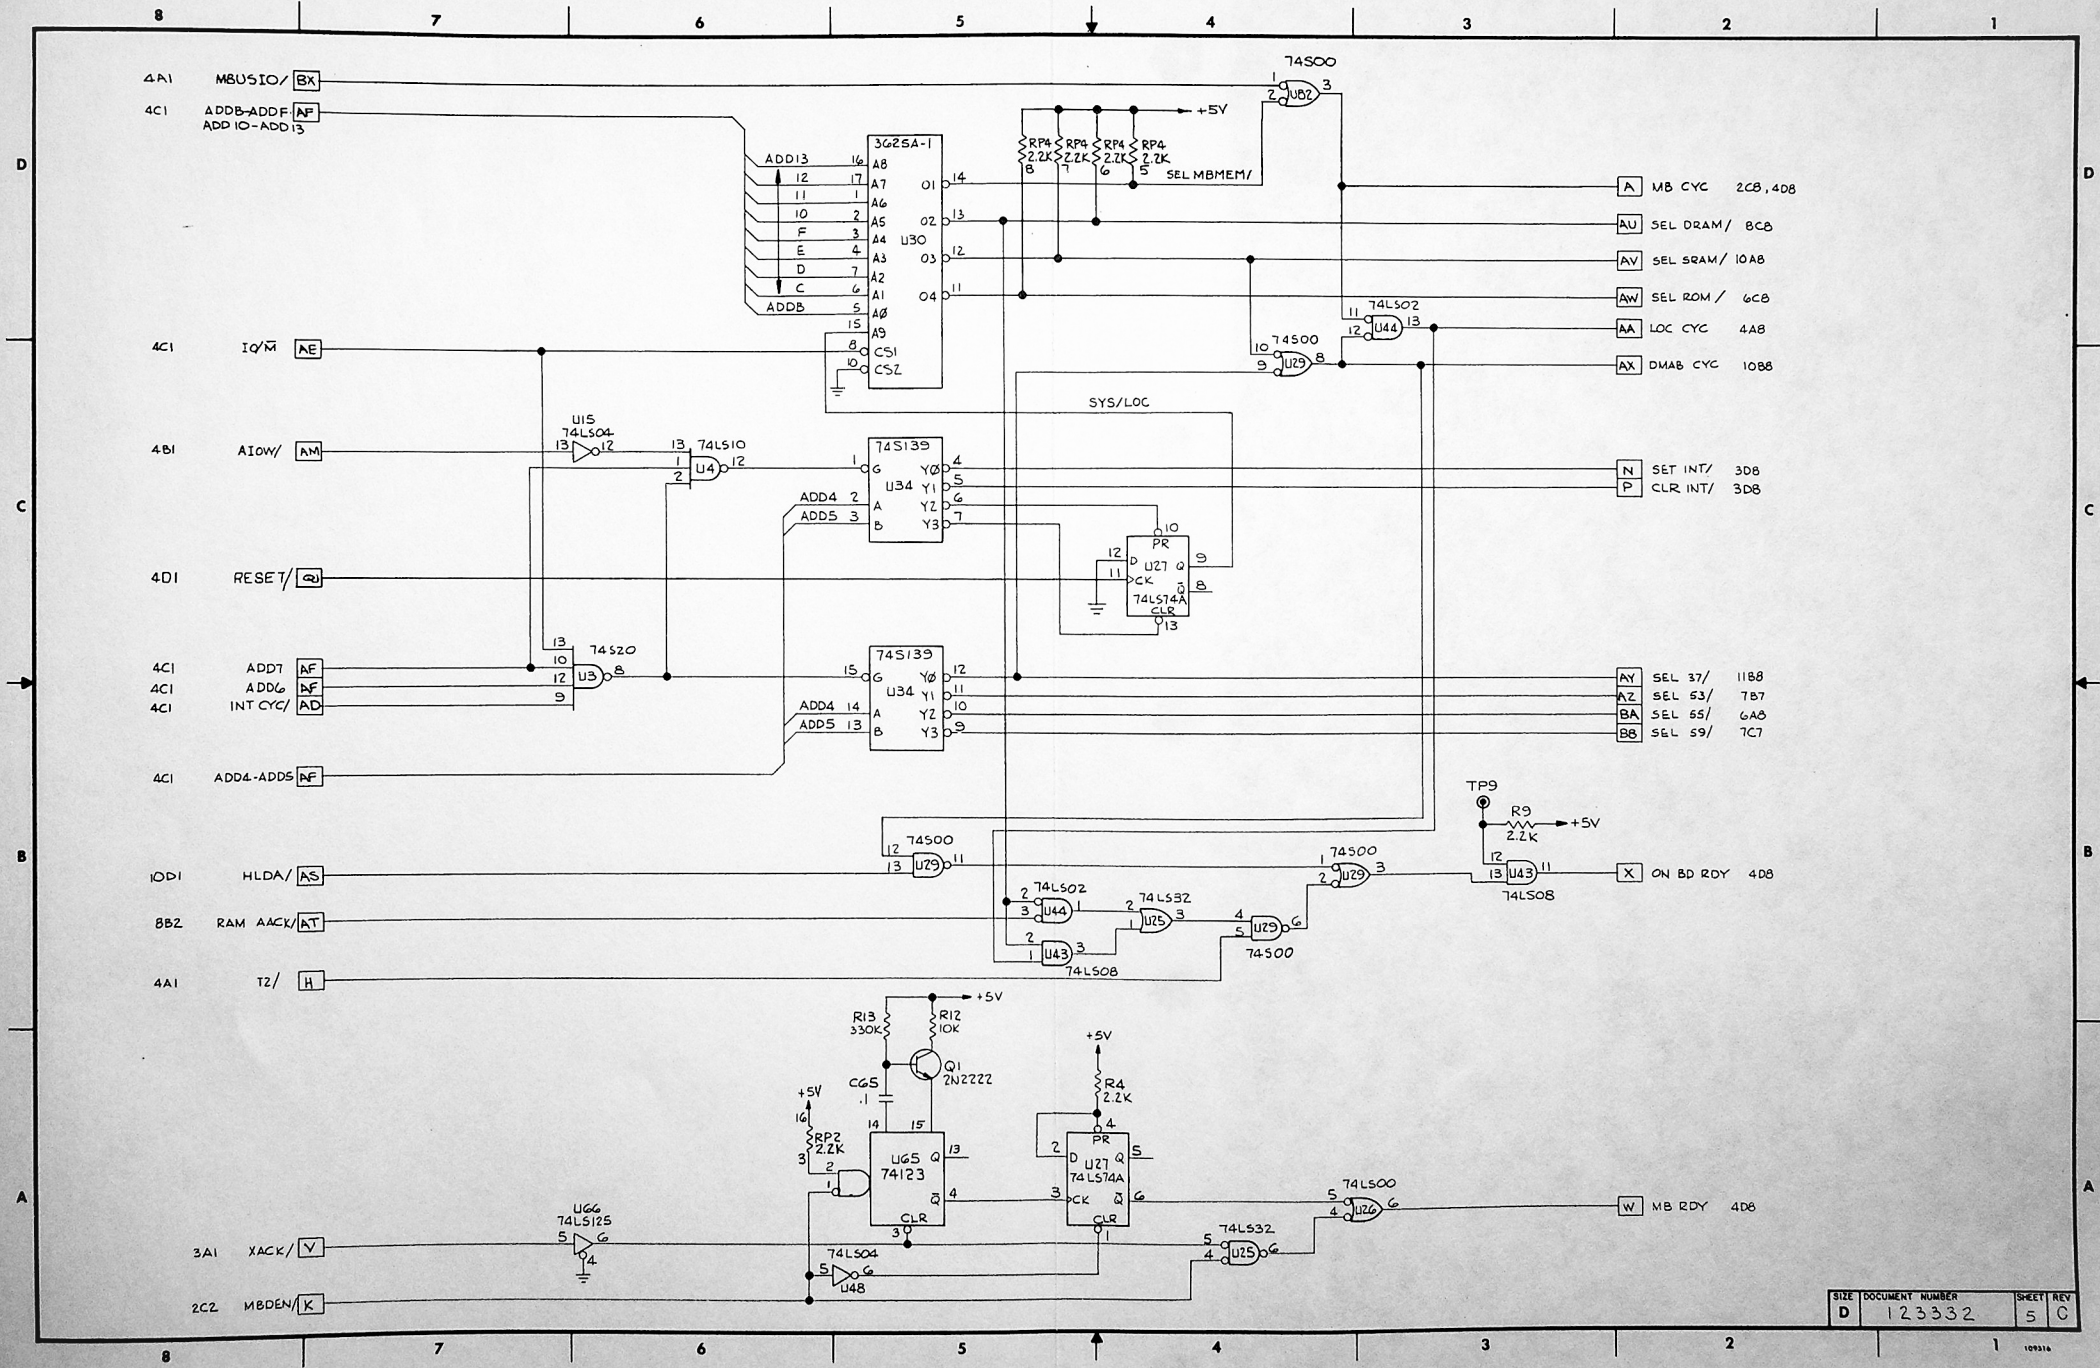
8 7 6 5 4 3 2 1

D

4A1 MBUSIO/ BX
4C1 ADDB-ADDF AF
ADD10-ADD13

74S00
1 2 U82 3

+5V
RP4 2.2K 8
RP4 2.2K 7
RP4 2.2K 6
RP4 2.2K 5
SEL MBMEM/

3625A-1
U30
ADD13 16 A8
12 17 A7
11 1 A6
10 2 A5
F 3 A4
E 4 A3
D 7 A2
C 6 A1
ADDB 5 AØ
15 A9
8 CS1
10 CS2
O1 14
O2 13
O3 12
O4 11

A MB CYC 2C8, 4D8
AU SEL DRAM/ 8C8
AV SEL SRAM/ 10A8
AW SEL ROM/ 6C8
AA LOC CYC 4A8
AX DMAB CYC 10B8

74LS02
11 12 U44 13

74S00
10 9 U29 8

4C1 IO/$\overline{M}$ AE

SYS/LOC

C

4B1 AIOW/ AM
U15 74LS04 13 12
74LS10 13 1 2 U4 12

74S139
U34
1 G
ADD4 2 A
ADD5 3 B
YØ 4
Y1 5
Y2 6
Y3 7

N SET INT/ 3D8
P CLR INT/ 3D8

10 PR
12 D
11 CK
U27
74LS74A
Q 9
$\overline{Q}$ 8
CLR 13

4D1 RESET/ Q

4C1 ADD7 AF
4C1 ADD6 AF
4C1 INT CYC/ AD
74S20
13 10 12 9 U3 8

74S139
U34
15 G
ADD4 14 A
ADD5 13 B
YØ 12
Y1 11
Y2 10
Y3 9

AY SEL 37/ 11B8
AZ SEL 53/ 7B7
BA SEL 55/ 6A8
BB SEL 59/ 7C7

4C1 ADD4-ADD5 AF

TP9
R9 2.2K +5V

B

74S00
12 13 U29 11
10D1 HLDA/ AS

74S00
1 2 U29 3

12 13 U43 11
74LS08
X ON BD RDY 4D8

8B2 RAM AACK/ AT
74LS02
2 3 U44 1
74LS32
2 1 U25 3
4 5 U29 6
74S00
2 1 U43 3
74LS08

4A1 T2/ H

+5V
R13 330K
R12 10K
Q1 2N2222
C65 .1
+5V
16 RP2 2.2K 3
14 15
U65 74123
2 1
Q 13
$\overline{Q}$ 4
CLR 3

+5V
R4 2.2K
4 PR
2 D
3 CK
U27 74LS74A
Q 5
$\overline{Q}$ 6
CLR 1

74LS00
5 4 U26 6
W MB RDY 4D8

A

U66 74LS125
5 6 4
3A1 XACK/ V

74LS32
5 4 U25 6

74LS04
5 U48 6

2C2 MBDEN/ K

SIZE D DOCUMENT NUMBER 123332 SHEET 5 REV C

8 7 6 5 4 3 2 1